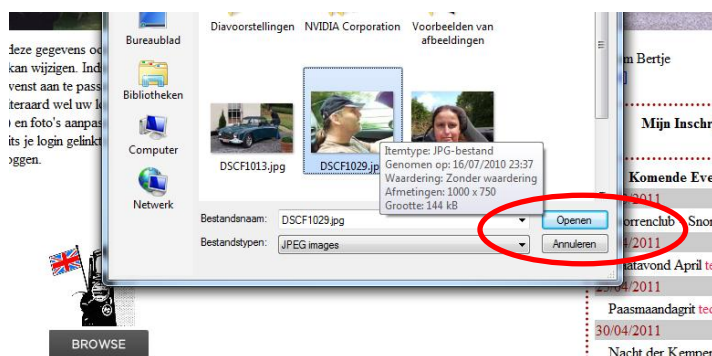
deze gegevens o
kan wijzigen. Ind
venst aan te pass
iteraard wel uw l
) en foto's aanpa
its je login gelinkt
oggen.

BROWSE

Bureaublad
Bibliotheken
Computer
Netwerk

Diavoorstellingen
NVIDIA Corporation
Voorbeelden van afbeeldingen

DSCF1013.jpg
DSCF1029.jpg

Itemtype: JPG-bestand
Genomen op: 16/07/2010 23:37
Waardering: Zonder waardering
Afmetingen: 1000 x 750
Grootte: 144 kB

Bestandsnaam: DSCF1029.jpg
Openen
Bestandstypen: JPEG images
Annuleren

m Bertje

Mijn Inschr

Komende Eve
/2011
orrenclub Snor
4/2011
atavond April te
3/04/2011
Paasmaandagrit te
30/04/2011
Nacht der Kemper